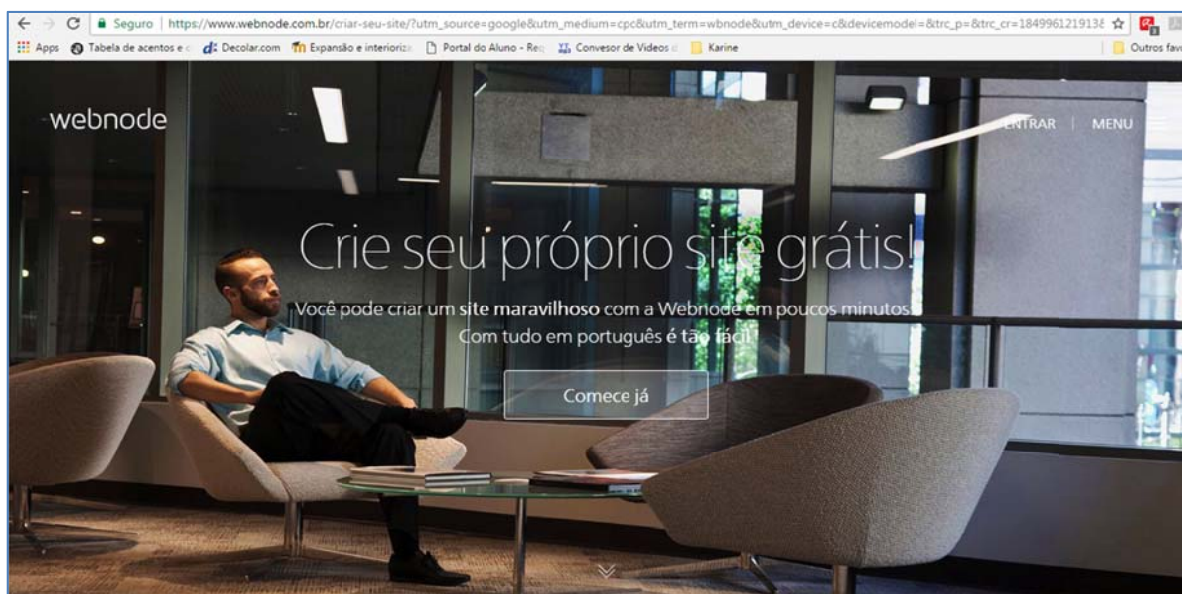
Seguro | https://www.webnode.com.br/criar-seu-site/?utm_source=google&utm_medium=cpc&utm_term=webnode&utm_device=c&devicemodel=&trc_p=&trc_cr=18499612191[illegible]

Apps Tabela de acentos e c Decolar.com Expansão e interioriza Portal do Aluno - Re Convesor de Videos Karine Outros fav

webnode

ENTRAR | MENU

Crie seu próprio site grátis!

Você pode criar um site maravilhoso com a Webnode em poucos minutos. Com tudo em português é tão fácil!

Comece já